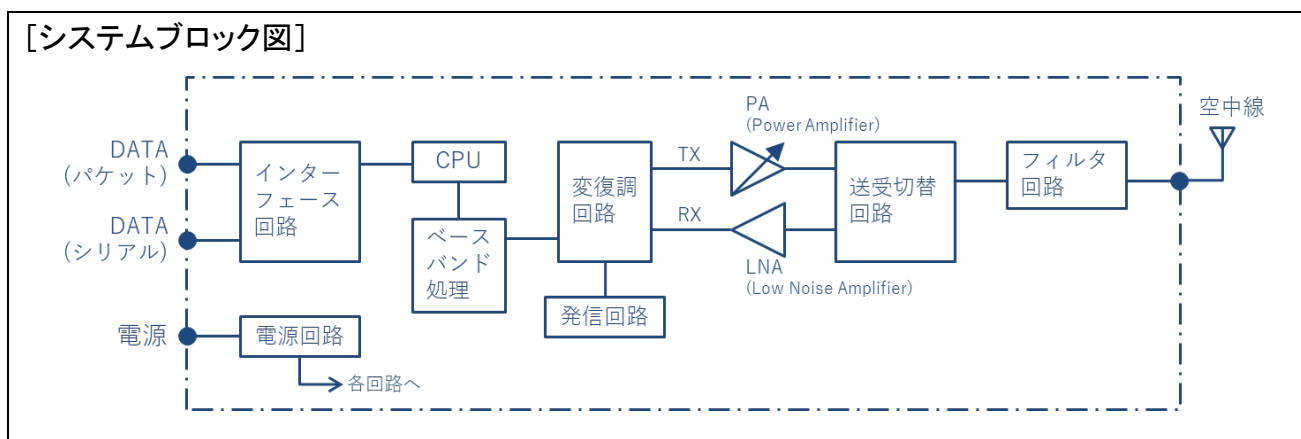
［システムブロック図］

DATA
(パケット)

DATA
(シリアル)

電源

インターフェース回路

CPU

ベースバンド処理

変復調回路

発信回路

電源回路

各回路へ

TX

RX

PA
(Power Amplifier)

LNA
(Low Noise Amplifier)

送受切替回路

フィルタ回路

空中線